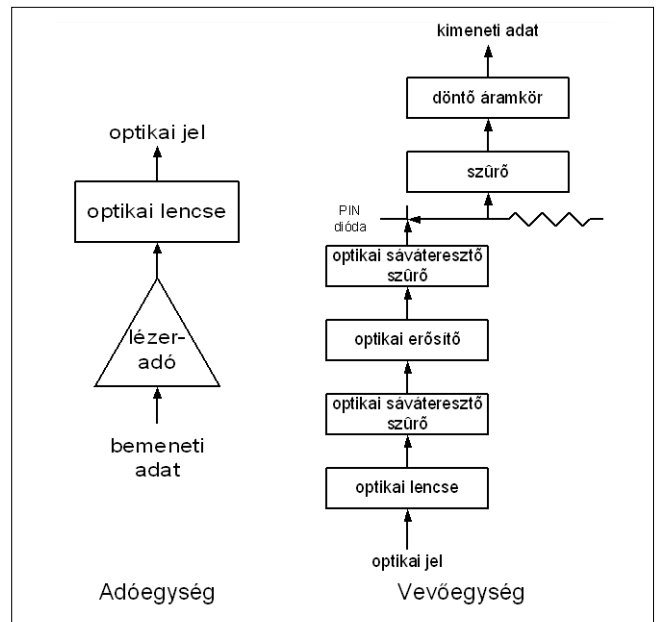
optikai jel

optikai lencse

lézer-adó

bemeneti adat

Adóegység

kimeneti adat

döntõ áramkör

szûrõ

PIN dióda

optikai sáváteresztõ szûrõ

optikai erõsítõ

optikai sáváteresztõ szûrõ

optikai lencse

optikai jel

Vevőegység